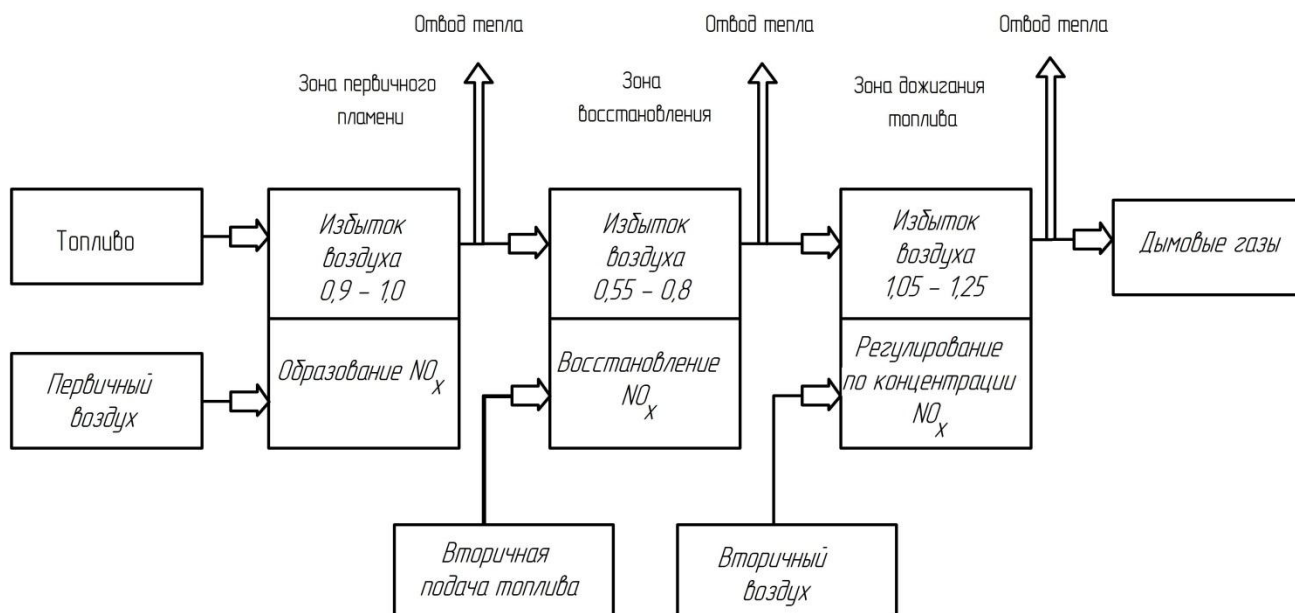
Отвод тепла

Отвод тепла

Отвод тепла

Зона первичного пламени

Зона восстановления

Зона дожигания топлива

Топливо

Избыток воздуха 0,9 – 1,0

Избыток воздуха 0,55 – 0,8

Избыток воздуха 1,05 – 1,25

Дымовые газы

Первичный воздух

Образование $NO_x$

Восстановление $NO_x$

Регулирование по концентрации $NO_x$

Вторичная подача топлива

Вторичный воздух